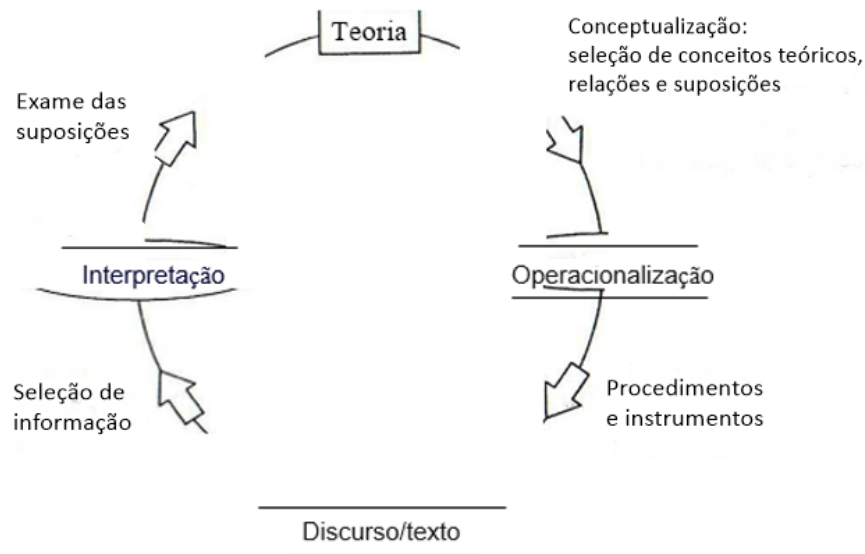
Teoria

Conceptualização:
seleção de conceitos teóricos,
relações e suposições

Exame das
suposições

Interpretação

Operacionalização

Seleção de
informação

Procedimentos
e instrumentos

Discurso/texto